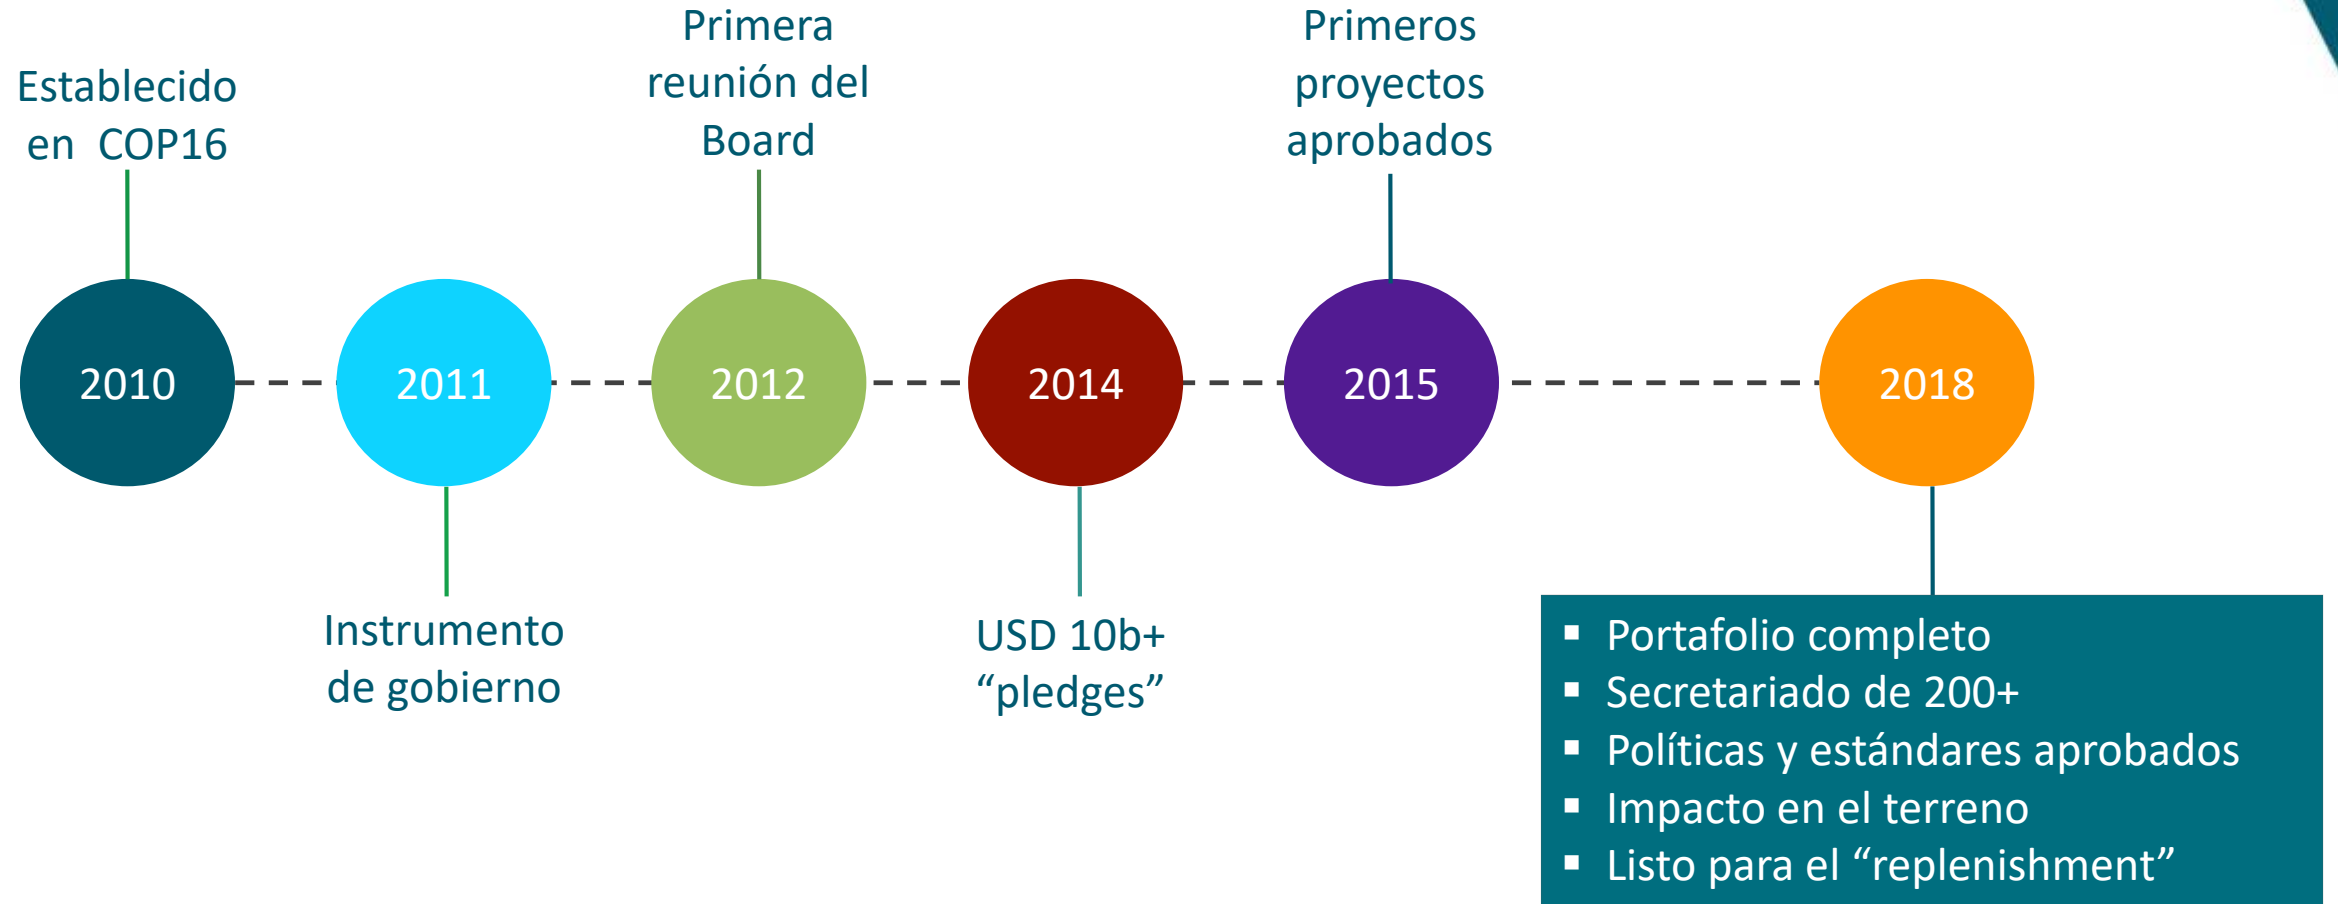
Establecido en COP16

Primera reunión del Board

Primeros proyectos aprobados

2010

2011

2012

2014

2015

2018

Instrumento de gobierno

USD 10b+ “pledges”

- Portafolio completo
- Secretariado de 200+
- Políticas y estándares aprobados
- Impacto en el terreno
- Listo para el “replenishment”